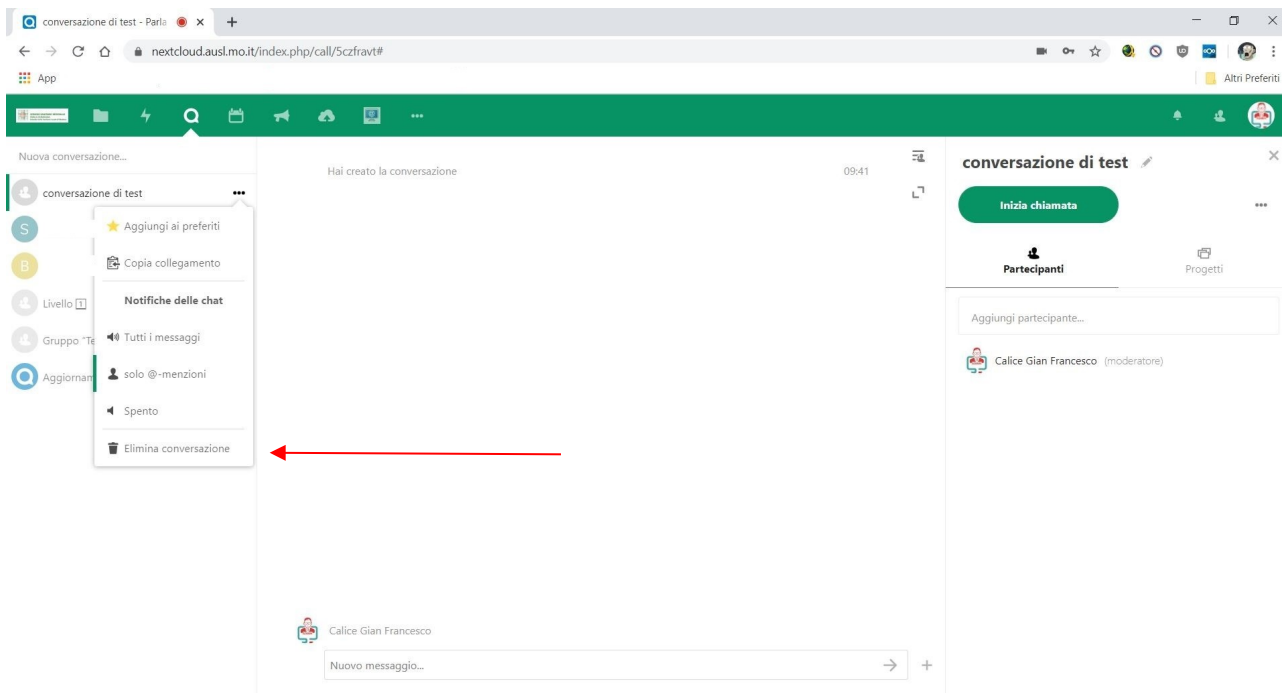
conversazione di test - Parla ×

nextcloud.ausl.mo.it/index.php/call/5czfravt#

App

Altri Preferiti

Nuova conversazione...

conversazione di test

S

B

Livello 1

Gruppo "Te

Aggiornam

Aggiungi ai preferiti

Copia collegamento

Notifiche delle chat

Tutti i messaggi

solo @-menzioni

Spento

Elimina conversazione

Hai creato la conversazione

09:41

Calice Gian Francesco

Nuovo messaggio...

conversazione di test

Inizia chiamata

Partecipanti

Progetti

Aggiungi partecipante...

Calice Gian Francesco (moderatore)